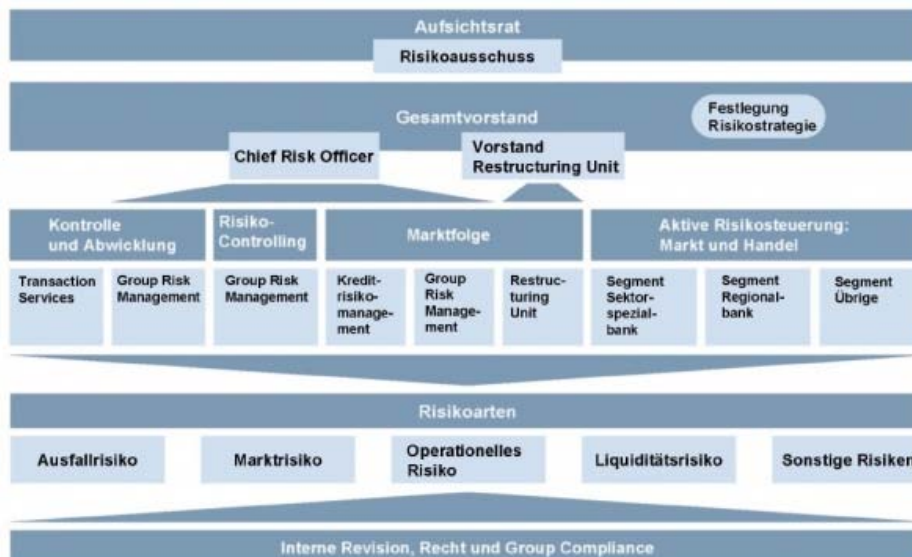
Aufsichtsrat

Risikoausschuss

Gesamtvorstand

Festlegung Risikostrategie

Chief Risk Officer

Vorstand Restructuring Unit

Kontrolle und Abwicklung

Risiko-Controlling

Marktfolge

Aktive Risikosteuerung: Markt und Handel

Transaction Services

Group Risk Management

Group Risk Management

Kreditrisikomanagement

Group Risk Management

Restructuring Unit

Segment Sektorspezialbank

Segment Regionalbank

Segment Übrige

Risikoarten

Ausfallrisiko

Marktrisiko

Operationelles Risiko

Liquiditätsrisiko

Sonstige Risiken

Interne Revision, Recht und Group Compliance